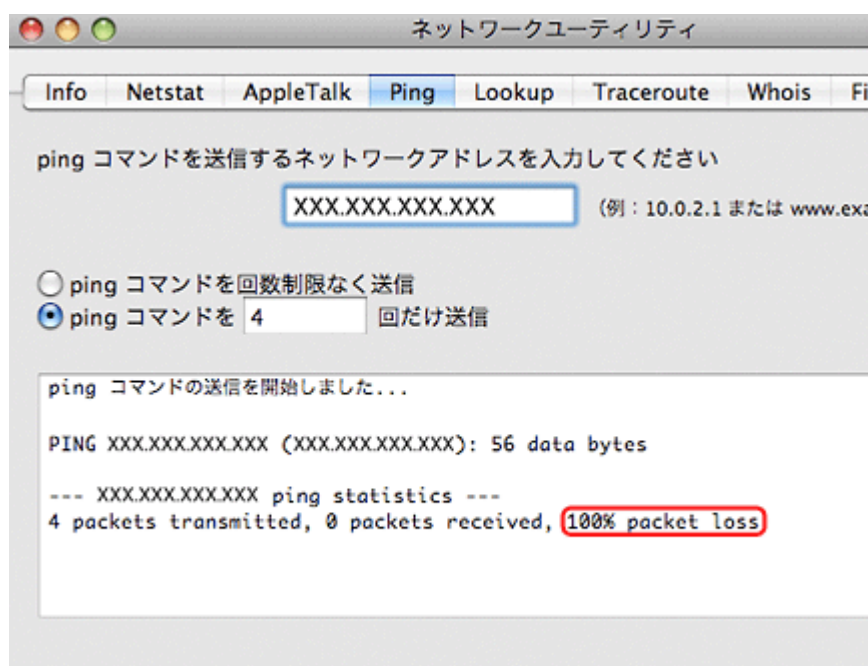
ネットワークユーティリティ

Info | Netstat | AppleTalk | Ping | Lookup | Traceroute | Whois | Fi

ping コマンドを送信するネットワークアドレスを入力してください

XXX.XXX.XXX.XXX

(例：10.0.2.1 または www.exa

ping コマンドを回数制限なく送信
ping コマンドを 4 回だけ送信

ping コマンドの送信を開始しました...

PING XXX.XXX.XXX.XXX (XXX.XXX.XXX.XXX): 56 data bytes

--- XXX.XXX.XXX.XXX ping statistics ---
4 packets transmitted, 0 packets received, 100% packet loss